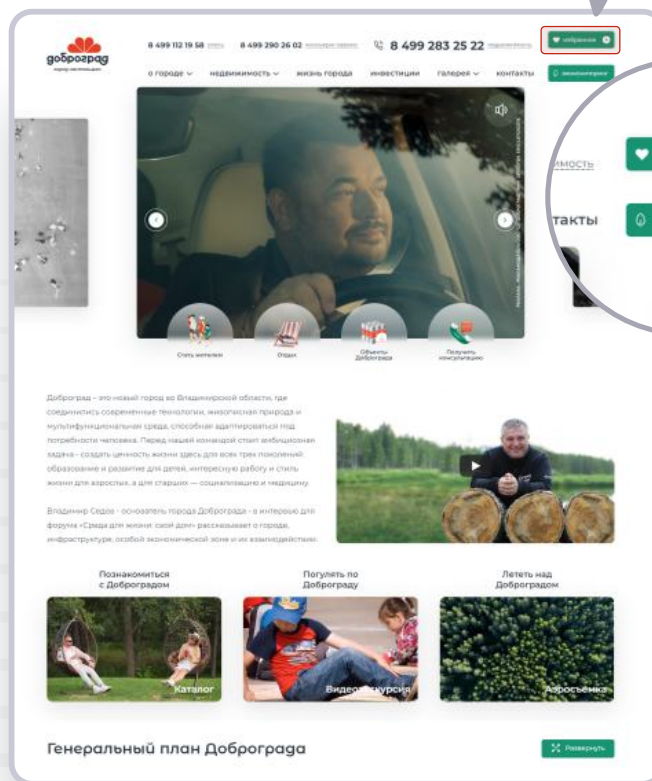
доброград
город-экопоселение

8 499 112 19 58 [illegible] 8 499 290 26 02 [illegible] 8 499 283 25 22 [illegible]

избранное

о городе недвижимость жизнь города инвестиции галерея контакты

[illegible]

имость

такты

Стать жителем

Отдых

Объекты Доброграда

Получить консультацию

Доброград – это новый город во Владимирской области, где соединились современные технологии, живописная природа и мультифункциональная среда, способная адаптироваться под потребности человека. Перед нашей командой стоит амбициозная задача – создать ценность жизни здесь для всех трех поколений: образование и развитие для детей, интересную работу и стиль жизни для взрослых, а для старших — социализацию и медицину.

Владимир Седов - основатель города Доброграда - в интервью для форума «Среда для жизни: свой дом» рассказывает о городе, инфраструктуре, особой экономической зоне и их взаимодействии.

Познакомиться с Доброградом

Погулять по Доброграду

Лететь над Доброградом

Каталог

Видеоэкскурсия

Аэросъемка

Генеральный план Доброграда

Развернуть